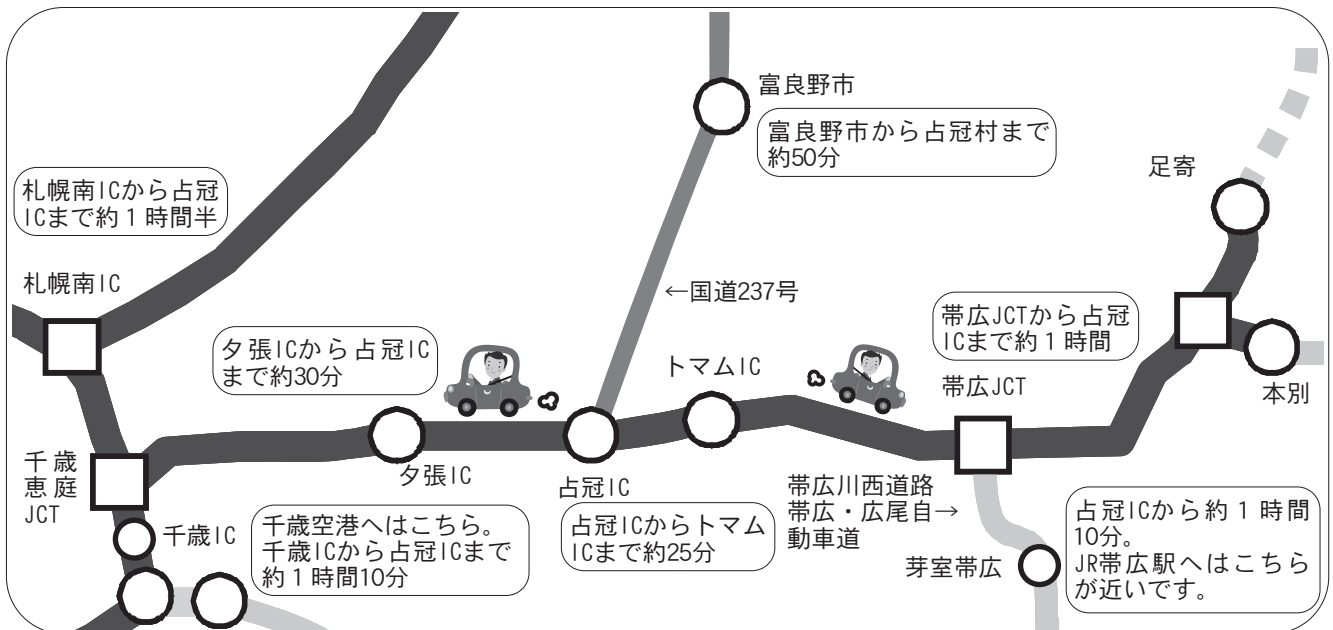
富良野市

富良野市から占冠村まで約50分

足寄

札幌南ICから占冠ICまで約１時間半

札幌南IC

←国道237号

帯広JCTから占冠ICまで約１時間

夕張ICから占冠ICまで約30分

トマムIC

帯広JCT

本別

千歳恵庭JCT

夕張IC

占冠IC

帯広川西道路
帯広・広尾自→
動車道

千歳IC

千歳空港へはこちら。千歳ICから占冠ICまで約１時間10分

占冠ICからトマムICまで約25分

芽室帯広

占冠ICから約１時間10分。JR帯広駅へはこちらが近いです。